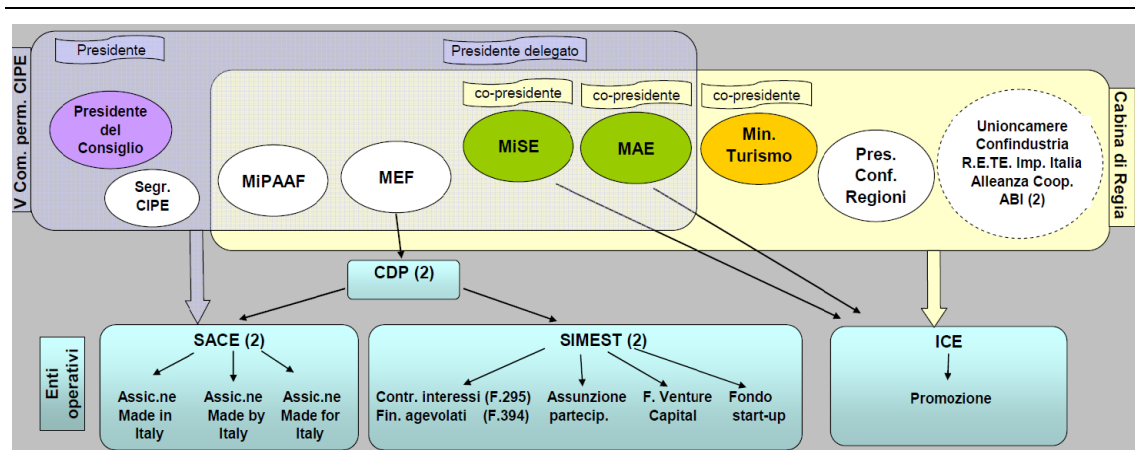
V Com. perm. CIPE

Presidente

Presidente delegato

Presidente del Consiglio

Segr. CIPE

MiPAAF

MEF

co-presidente

MiSE

co-presidente

MAE

co-presidente

Min. Turismo

Pres. Conf. Regioni

Unioncamere Confindustria R.E.TE. Imp. Italia Alleanza Coop. ABI (2)

Cabina di Regia

CDP (2)

Enti operativi

SACE (2)

Assic.ne Made in Italy

Assic.ne Made by Italy

Assic.ne Made for Italy

SIMEST (2)

Contr. interessi (F.295)
Fin. agevolati (F.394)

Assunzione partecip.

F. Venture Capital

Fondo start-up

ICE

Promozione